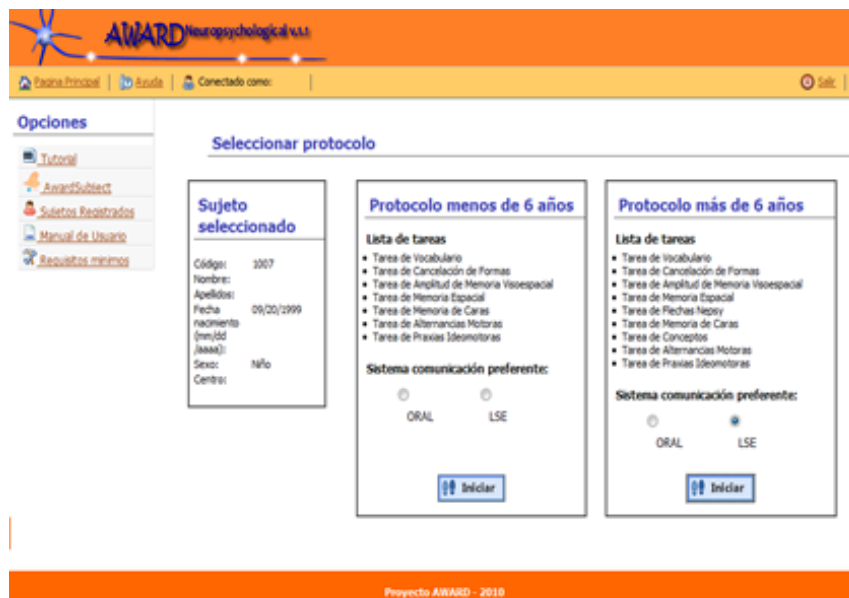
AWARD Neuropsychological v.1.1

Pagina Principal | Ayuda | Conectado como: | Salir

Opciones
Tutorial
AwardSubject
Sujetos Registrados
Manual de Usuario
Requisitos minimos

Seleccionar protocolo

Sujeto seleccionado
Código: 1007
Nombre:
Apellidos:
Fecha nacimiento (mm/dd/aaaa): 09/20/1999
Sexo: Niño
Centro:

Protocolo menos de 6 años
Lista de tareas
- Tarea de Vocabulario
- Tarea de Cancelación de Formas
- Tarea de Amplitud de Memoria Visoespacial
- Tarea de Memoria Espacial
- Tarea de Memoria de Caras
- Tarea de Alternancias Motoras
- Tarea de Praxias Ideomotoras
Sistema comunicación preferente:
ORAL LSE
Iniciar

Protocolo más de 6 años
Lista de tareas
- Tarea de Vocabulario
- Tarea de Cancelación de Formas
- Tarea de Amplitud de Memoria Visoespacial
- Tarea de Memoria Espacial
- Tarea de Flechas Nepsy
- Tarea de Memoria de Caras
- Tarea de Conceptos
- Tarea de Alternancias Motoras
- Tarea de Praxias Ideomotoras
Sistema comunicación preferente:
ORAL LSE
Iniciar

Proyecto AWARD - 2010